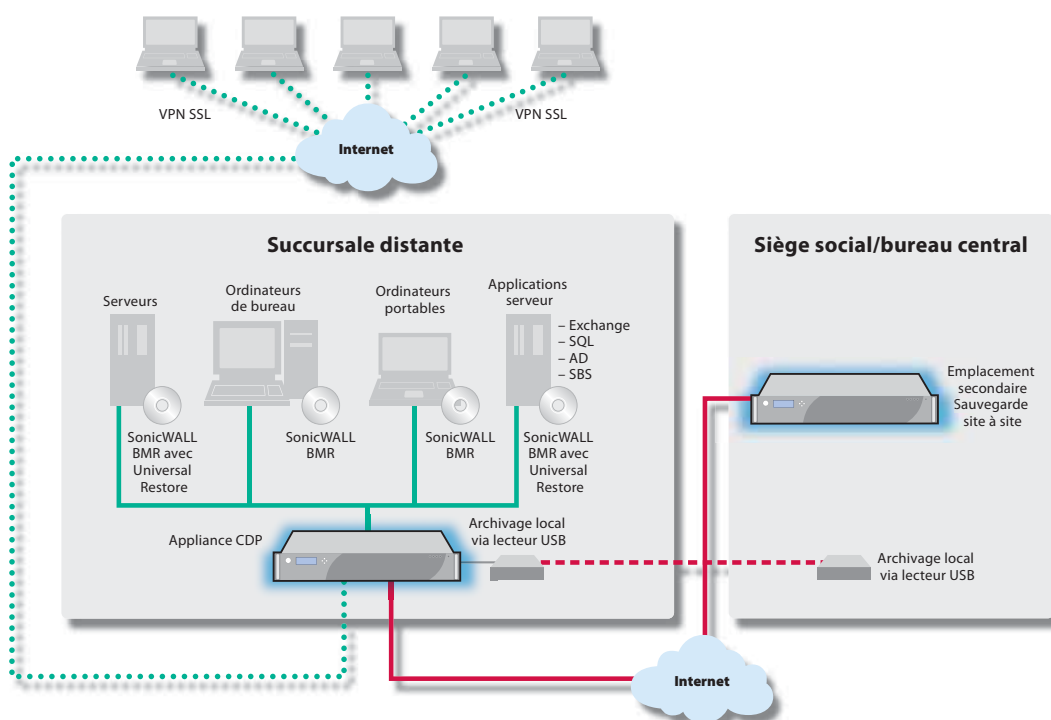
VPN SSL

VPN SSL

Internet

Succursale distante

Siège social/bureau central

Serveurs

Ordinateurs de bureau

Ordinateurs portables

Applications serveur

– Exchange
– SQL
– AD
– SBS

SonicWALL BMR avec Universal Restore

SonicWALL BMR

SonicWALL BMR

SonicWALL BMR avec Universal Restore

Emplacement secondaire Sauvegarde site à site

Appliance CDP

Archivage local via lecteur USB

Archivage local via lecteur USB

Internet